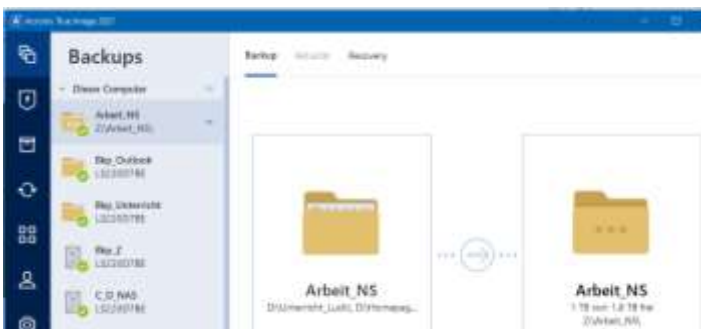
Acronis True Image 2021

Backups

Diese Computer

Arbeit_NS
Z:\Arbeit_NS\

Bkp_Outlook
LS2200780

Bkp_Unterricht
LS2200780

Bkp_Z
LS2200780

C_D_NAS
LS2200780

Backup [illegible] Recovery

Arbeit_NS
D:\Unterricht_Lusti, D:\Homepag...

Arbeit_NS
1.78 von 1.8 TB frei
Z:\Arbeit_NS\